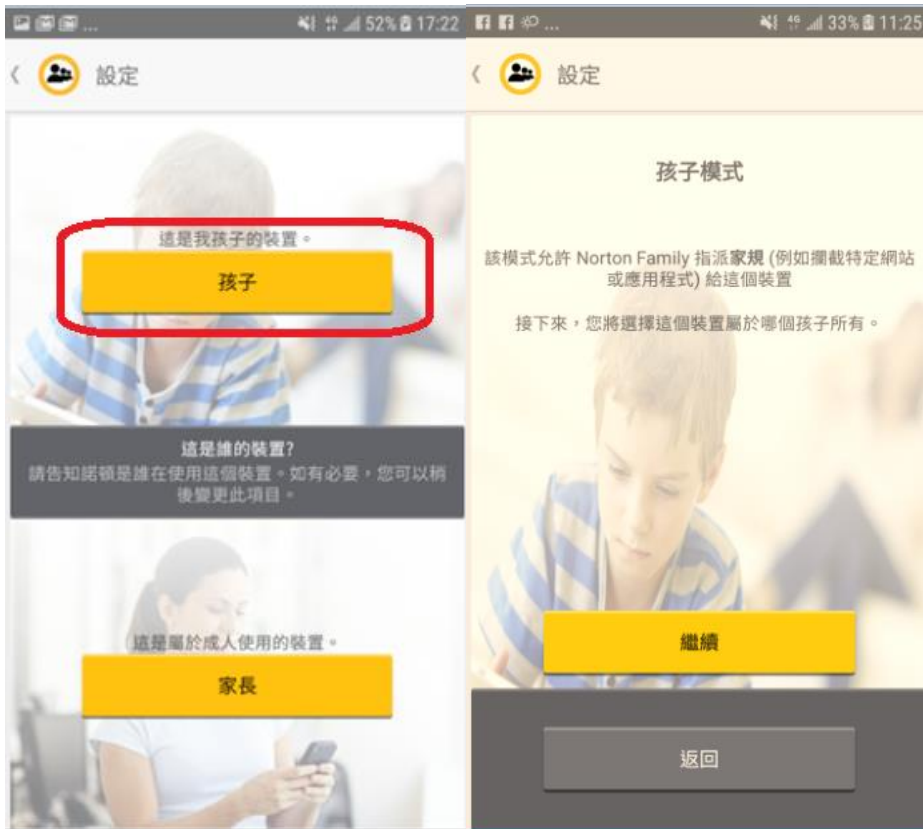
52% 17:22

設定

這是我孩子的裝置。

孩子

這是誰的裝置?

請告知諾頓是誰在使用這個裝置。如有必要，您可以稍後變更此項目。

這是屬於成人使用的裝置。

家長

33% 11:25

設定

孩子模式

該模式允許 Norton Family 指派家規 (例如攔截特定網站或應用程式) 給這個裝置

接下來，您將選擇這個裝置屬於哪個孩子所有。

繼續

返回